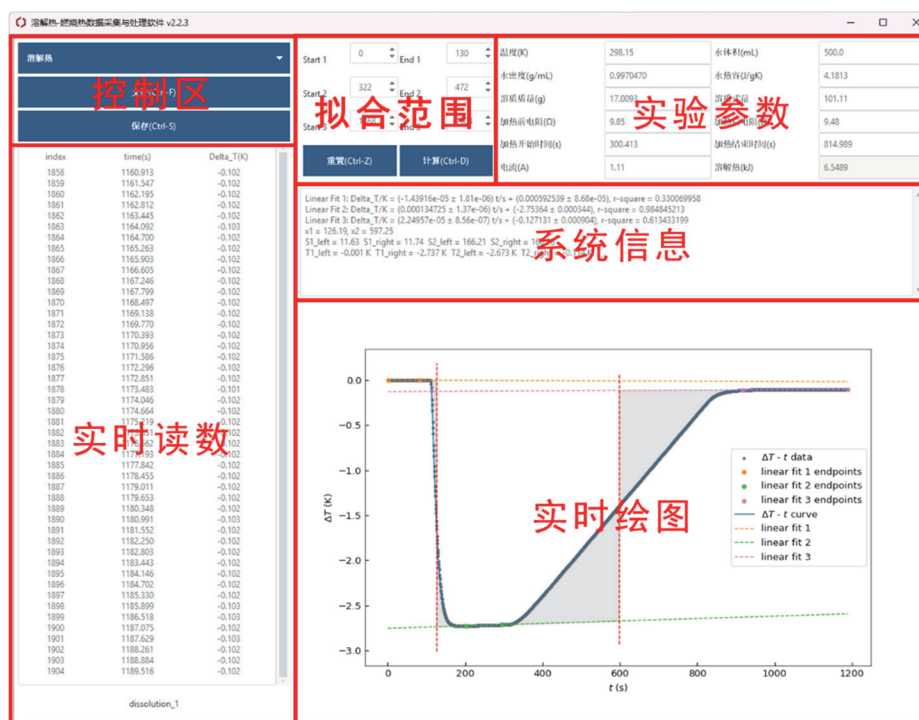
溶解热-燃烧热数据采集与处理软件 v2.2.3

溶解热

控制区

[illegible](F)

保存(Ctrl-S)

| index | time(s) | Delta_T(K) |
|---|---|---|
| 1858 | 1160.913 | -0.102 |
| 1859 | 1161.547 | -0.102 |
| 1860 | 1162.195 | -0.102 |
| 1861 | 1162.812 | -0.102 |
| 1862 | 1163.445 | -0.102 |
| 1863 | 1164.092 | -0.103 |
| 1864 | 1164.700 | -0.102 |
| 1865 | 1165.263 | -0.102 |
| 1866 | 1165.903 | -0.102 |
| 1867 | 1166.605 | -0.102 |
| 1868 | 1167.246 | -0.102 |
| 1869 | 1167.799 | -0.102 |
| 1870 | 1168.497 | -0.102 |
| 1871 | 1169.138 | -0.102 |
| 1872 | 1169.770 | -0.102 |
| 1873 | 1170.393 | -0.102 |
| 1874 | 1170.956 | -0.102 |
| 1875 | 1171.586 | -0.102 |
| 1876 | 1172.296 | -0.102 |
| 1877 | 1172.851 | -0.102 |
| 1878 | 1173.483 | -0.101 |
| 1879 | 1174.046 | -0.102 |
| 1880 | 1174.664 | -0.102 |
| 1881 | 1175.219 | -0.102 |
| 1882 | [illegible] | -0.102 |
| 1883 | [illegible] | -0.102 |
| 1884 | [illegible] | -0.102 |
| 1885 | 1177.842 | -0.102 |
| 1886 | 1178.455 | -0.102 |
| 1887 | 1179.011 | -0.102 |
| 1888 | 1179.653 | -0.102 |
| 1889 | 1180.348 | -0.102 |
| 1890 | 1180.991 | -0.103 |
| 1891 | 1181.552 | -0.102 |
| 1892 | 1182.250 | -0.102 |
| 1893 | 1182.803 | -0.102 |
| 1894 | 1183.443 | -0.102 |
| 1895 | 1184.146 | -0.102 |
| 1896 | 1184.702 | -0.102 |
| 1897 | 1185.330 | -0.102 |
| 1898 | 1185.899 | -0.103 |
| 1899 | 1186.518 | -0.103 |
| 1900 | 1187.075 | -0.102 |
| 1901 | 1187.629 | -0.103 |
| 1902 | 1188.261 | -0.102 |
| 1903 | 1188.884 | -0.102 |
| 1904 | 1189.516 | -0.102 |

实时读数

dissolution_1

Start 1 0 End 1 130
Start 2 322 End 2 472
Start 3 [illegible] End 3 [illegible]

拟合范围

重置(Ctrl-Z) 计算(Ctrl-D)

| 温度(K) | 298.15 | 水体积(mL) | 500.0 |
|---|---|---|---|
| 水密度(g/mL) | 0.9970470 | 水热容(J/gK) | 4.1813 |
| 溶质质量(g) | 17.0093 | 溶质摩尔质量 | 101.11 |
| 加热前电阻(Ω) | 9.85 | 加热后电阻(Ω) | 9.48 |
| 加热开始时间(s) | 300.413 | 加热结束时间(s) | 814.989 |
| 电流(A) | 1.11 | 溶解热(kJ) | 6.5489 |

实验参数

Linear Fit 1: Delta_T/K = (-1.43916e-05 ± 1.81e-06) t/s + (0.000592539 ± 8.68e-05), r-square = 0.330069958
Linear Fit 2: Delta_T/K = (0.000134725 ± 1.37e-06) t/s + (-2.75364 ± 0.000344), r-square = 0.984845213
Linear Fit 3: Delta_T/K = (2.24957e-05 ± 8.56e-07) t/s + (-0.127131 ± 0.000904), r-square = 0.613433199
x1 = 126.19, x2 = 597.25
S1_left = 11.63 S1_right = 11.74 S2_left = 166.21 S2_right = 16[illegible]
T1_left = -0.001 K T1_right = -2.737 K T2_left = -2.673 K T2_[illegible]

系统信息

实时绘图

$\Delta T$ (K)
$t$ (s)
0.0 -0.5 -1.0 -1.5 -2.0 -2.5 -3.0
0 200 400 600 800 1000 1200

$\Delta T$ - $t$ data
linear fit 1 endpoints
linear fit 2 endpoints
linear fit 3 endpoints
$\Delta T$ - $t$ curve
linear fit 1
linear fit 2
linear fit 3